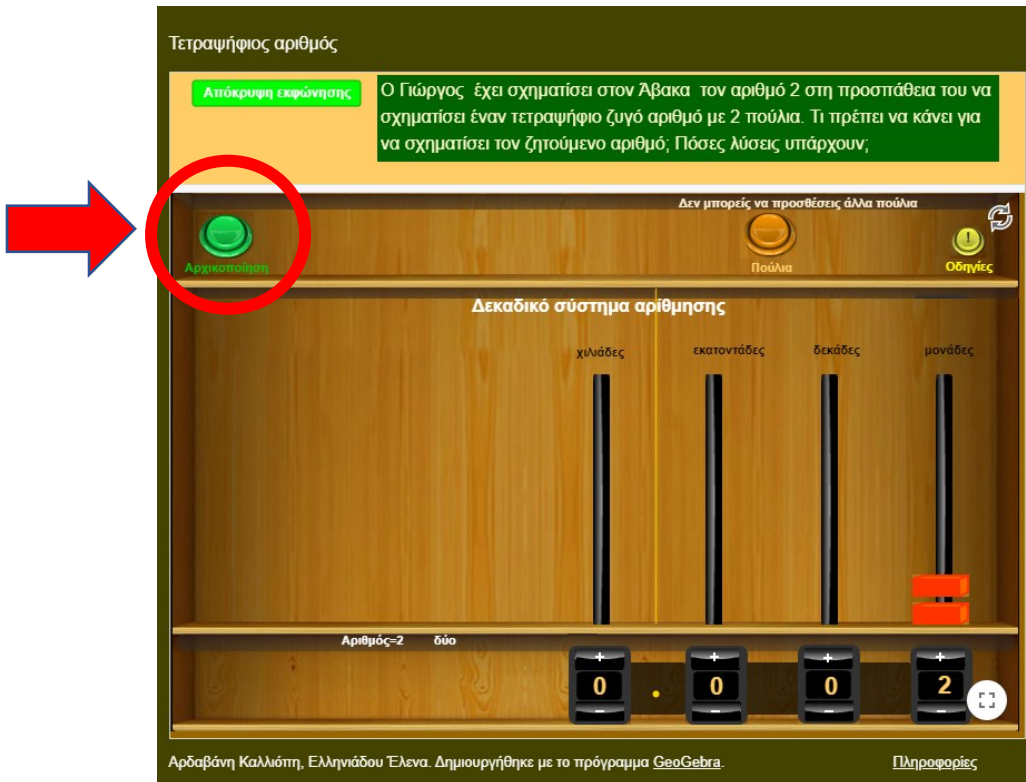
Τετραψήφιος αριθμός

Απόκρυψη εκφώνησης

Ο Γιώργος έχει σχηματίσει στον Άβακα τον αριθμό 2 στη προσπάθεια του να σχηματίσει έναν τετραψήφιο ζυγό αριθμό με 2 πούλια. Τι πρέπει να κάνει για να σχηματίσει τον ζητούμενο αριθμό; Πόσες λύσεις υπάρχουν;

Δεν μπορείς να προσθέσεις άλλα πούλια

Αρχικοποίηση

Πούλια

Οδηγίες

Δεκαδικό σύστημα αρίθμησης

χιλιάδες

εκατοντάδες

δεκάδες

μονάδες

Αριθμός=2 δύο

+ 0 − + 0 − + 0 − + 2 −

Αρδαβάνη Καλλιόπη, Ελληνιάδου Έλενα. Δημιουργήθηκε με το πρόγραμμα GeoGebra.

Πληροφορίες